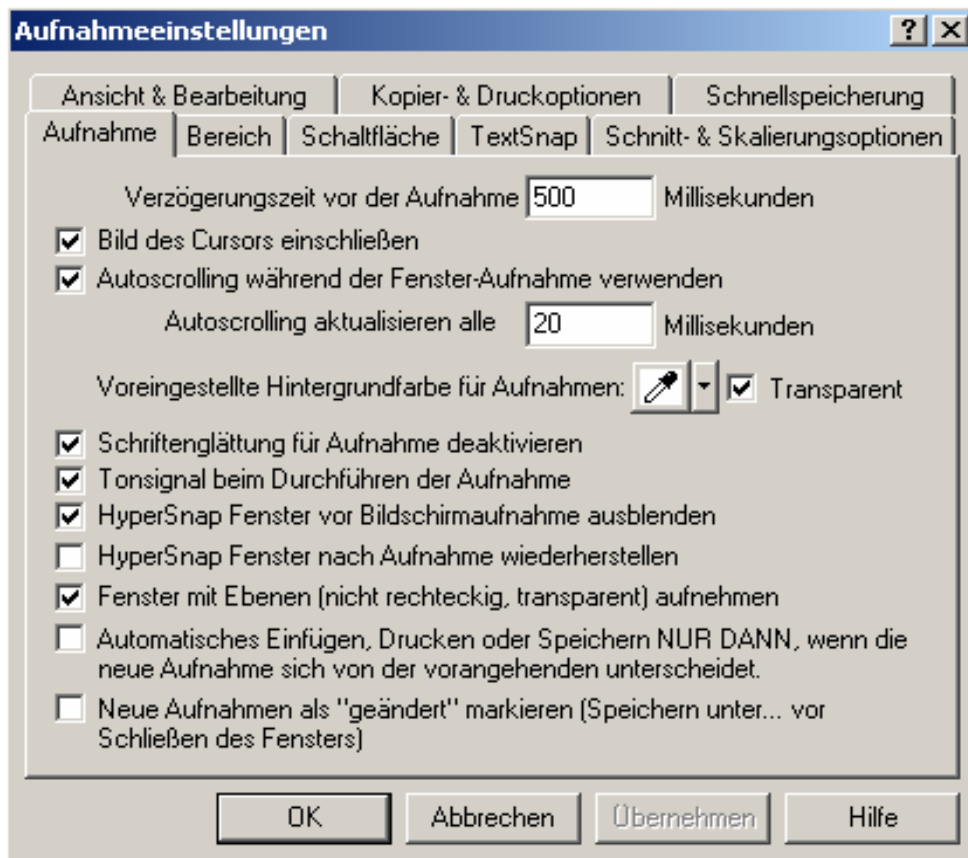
Aufnahmeeinstellungen

?
X

Ansicht & Bearbeitung
Kopier- & Druckoptionen
Schnellspeicherung
Aufnahme
Bereich
Schaltfläche
TextSnap
Schnitt- & Skalierungsoptionen

Verzögerungszeit vor der Aufnahme 500 Millisekunden

Bild des Cursors einschließen

Autoscrolling während der Fenster-Aufnahme verwenden

Autoscrolling aktualisieren alle 20 Millisekunden

Voreingestellte Hintergrundfarbe für Aufnahmen: Transparent

Schriftenglättung für Aufnahme deaktivieren

Tonsignal beim Durchführen der Aufnahme

HyperSnap Fenster vor Bildschirmaufnahme ausblenden

HyperSnap Fenster nach Aufnahme wiederherstellen

Fenster mit Ebenen (nicht rechteckig, transparent) aufnehmen

Automatisches Einfügen, Drucken oder Speichern NUR DANN, wenn die neue Aufnahme sich von der vorangehenden unterscheidet.

Neue Aufnahmen als "geändert" markieren (Speichern unter... vor Schließen des Fensters)

OK
Abbrechen
Übernehmen
Hilfe